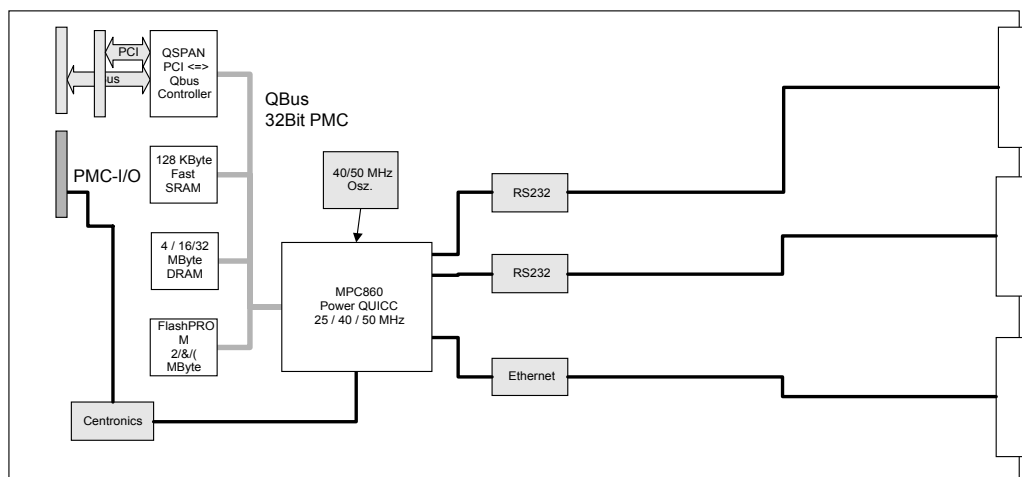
PCI
us
QSPAN
PCI <=>
Qbus
Controller

QBus
32Bit PMC

PMC-I/O

128 KByte
Fast
SRAM

40/50 MHz
Osz.

RS232

4 / 16/32
MByte
DRAM

RS232

MPC860
Power QUICC
25 / 40 / 50 MHz

FlashPRO
M
2/&/(
MByte

Ethernet

Centronics